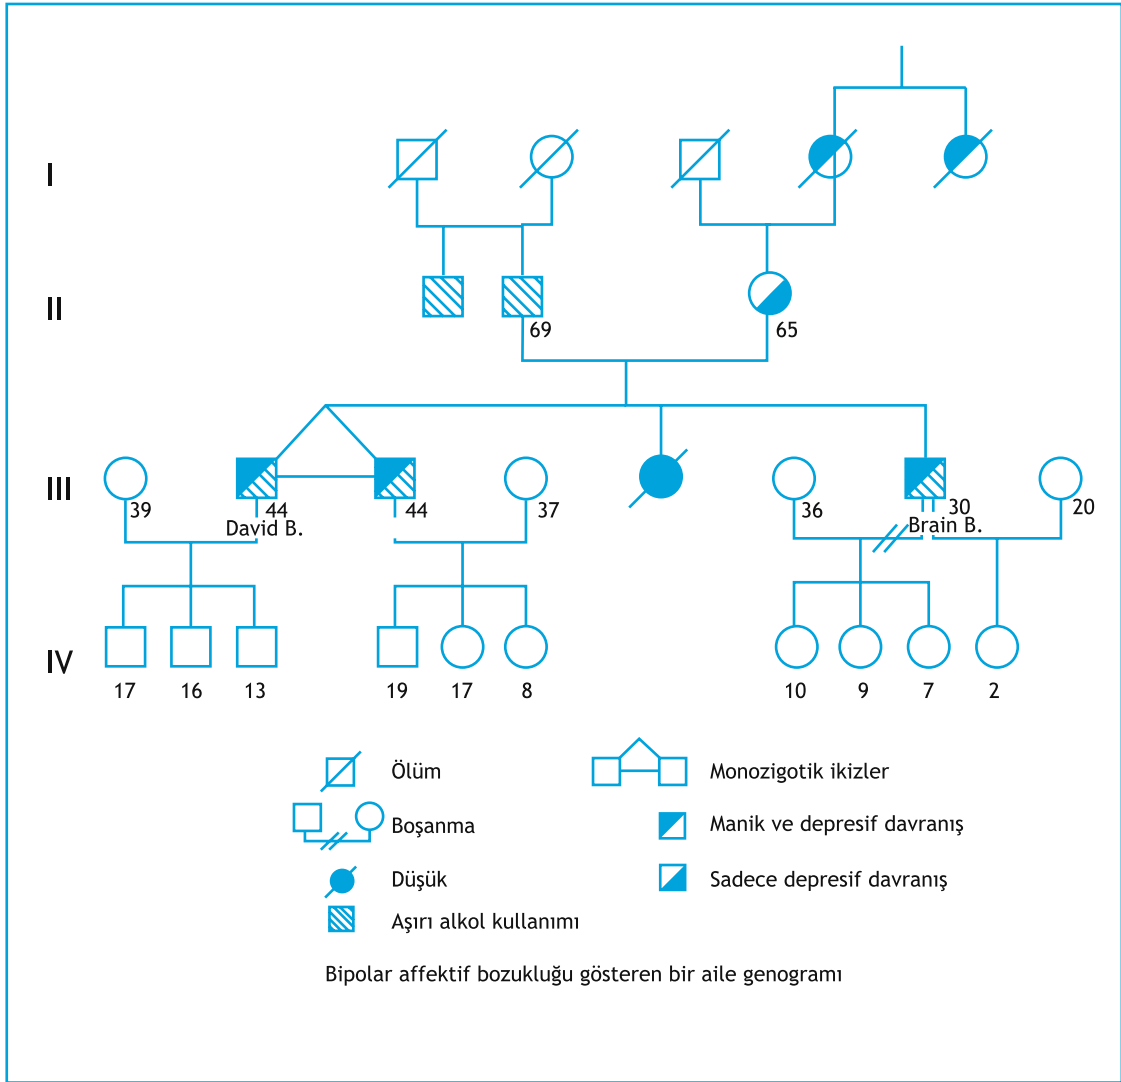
I

II

69

65

III

39

44
David B.

44

37

36

30
Brain B.

20

IV

17 16 13

19 17 8

10 9 7 2

Ölüm

Boşanma

Düşük

Aşırı alkol kullanımı

Monozigotik ikizler

Manik ve depresif davranış

Sadece depresif davranış

Bipolar affektif bozukluğu gösteren bir aile genogramı